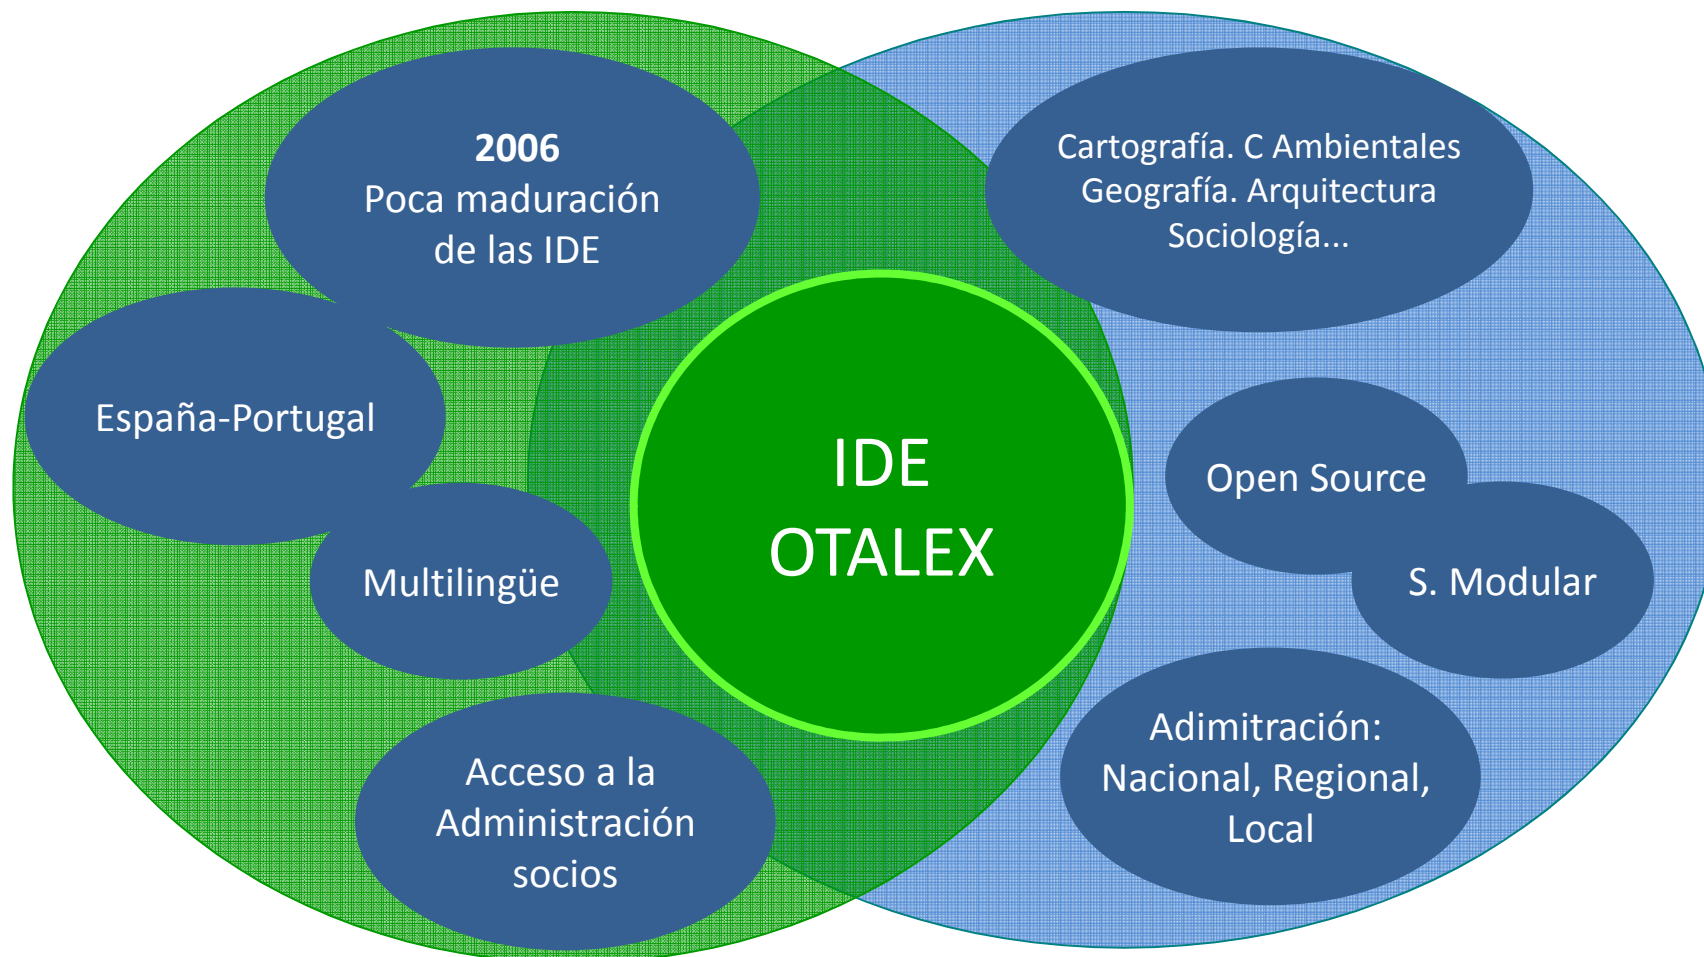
2006
Poca maduración de las IDE

España-Portugal

Multilingüe

Acceso a la Administración socios

IDE
OTALEX

Cartografía. C Ambientales
Geografía. Arquitectura
Sociología...

Open Source

S. Modular

Adimitración:
Nacional, Regional, Local